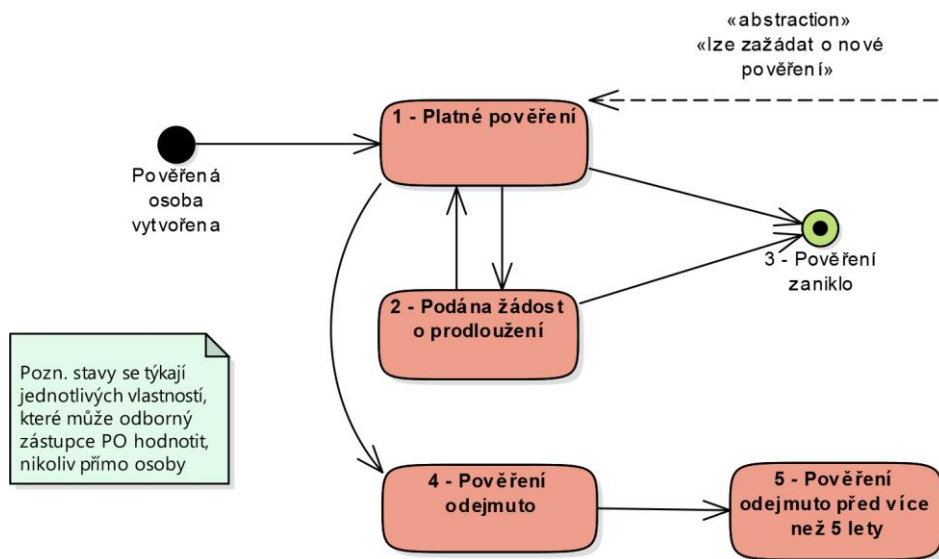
«abstraction»
«lze zažádat o nové pověření»

1 - Platné pověření

Pověřená osoba vytvořena

3 - Pověření zaniklo

2 - Podána žádost o prodloužení

Pozn. stavy se týkají jednotlivých vlastností, které může odborný zástupce PO hodnotit, nikoliv přímo osoby

4 - Pověření odejmuto

5 - Pověření odejmuto před více než 5 lety